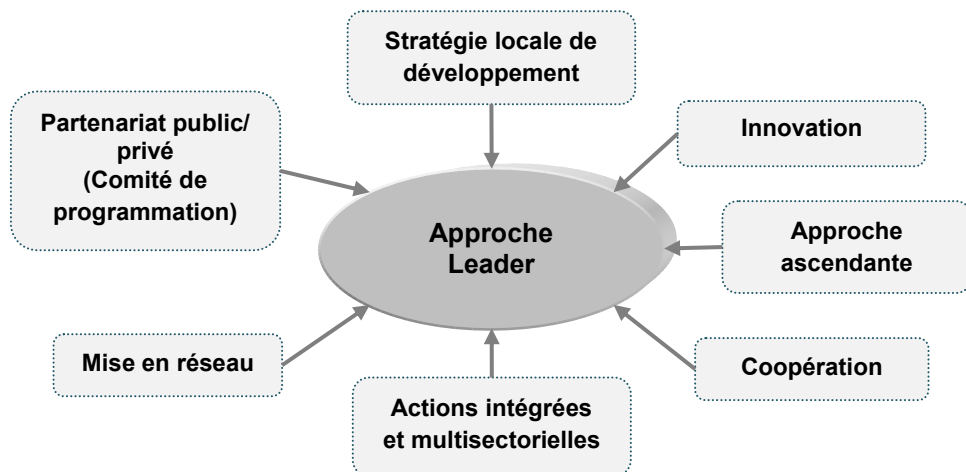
Stratégie locale de développement

Partenariat public/ privé (Comité de programmation)

Innovation

Approche Leader

Approche ascendante

Mise en réseau

Coopération

Actions intégrées et multisectorielles